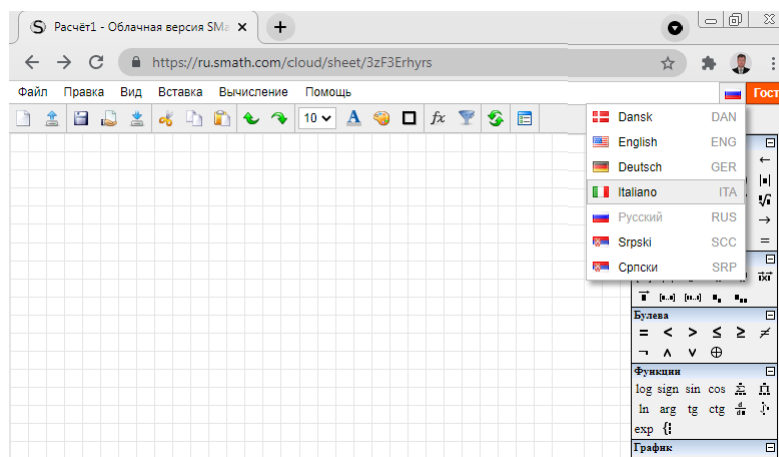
Расчёт1 - Облачная версия SMa ×
+
https://ru.smath.com/cloud/sheet/3zF3Erhyrs
Файл Правка Вид Вставка Вычисление Помощь
Гост
10
Dansk DAN
English ENG
Deutsch GER
Italiano ITA
Русский RUS
Srpski SCC
Српски SRP
Булева
= < > ≤ ≥ ≠
¬ ∧ ∨ ⊕
Функции
log sign sin cos
ln arg tg ctg
exp
График